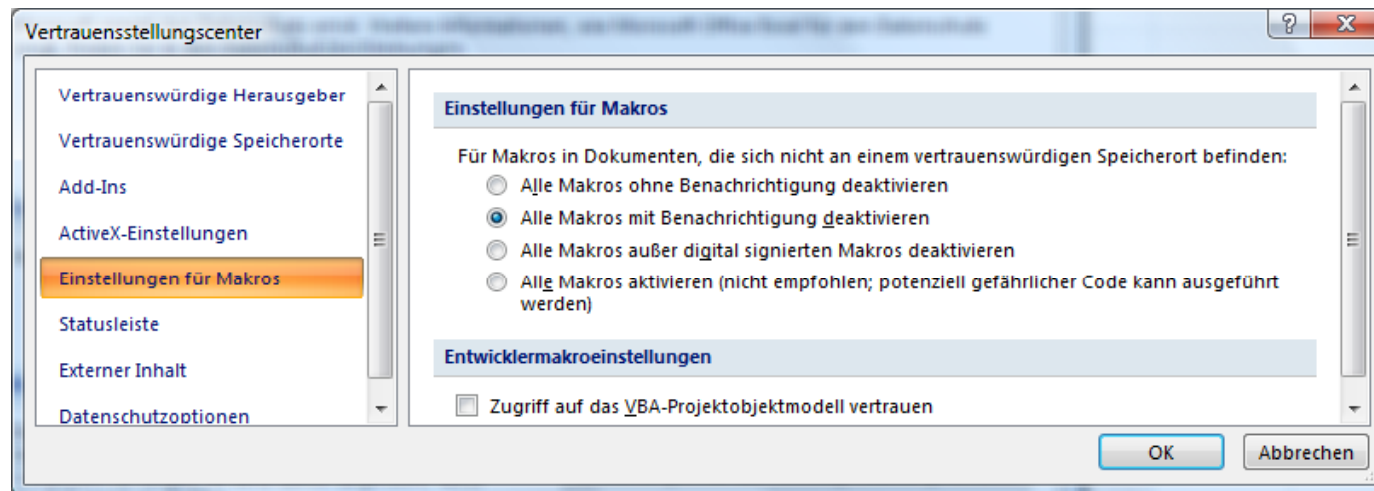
Vertrauensstellungscenter

?

Vertrauenswürdige Herausgeber
Vertrauenswürdige Speicherorte
Add-Ins
ActiveX-Einstellungen
Einstellungen für Makros
Statusleiste
Externer Inhalt
Datenschutzoptionen

Einstellungen für Makros

Für Makros in Dokumenten, die sich nicht an einem vertrauenswürdigen Speicherort befinden:

Alle Makros ohne Benachrichtigung deaktivieren

Alle Makros mit Benachrichtigung deaktivieren

Alle Makros außer digital signierten Makros deaktivieren

Alle Makros aktivieren (nicht empfohlen; potenziell gefährlicher Code kann ausgeführt werden)

Entwicklermakroeinstellungen

Zugriff auf das VBA-Projektobjektmodell vertrauen

OK

Abbrechen